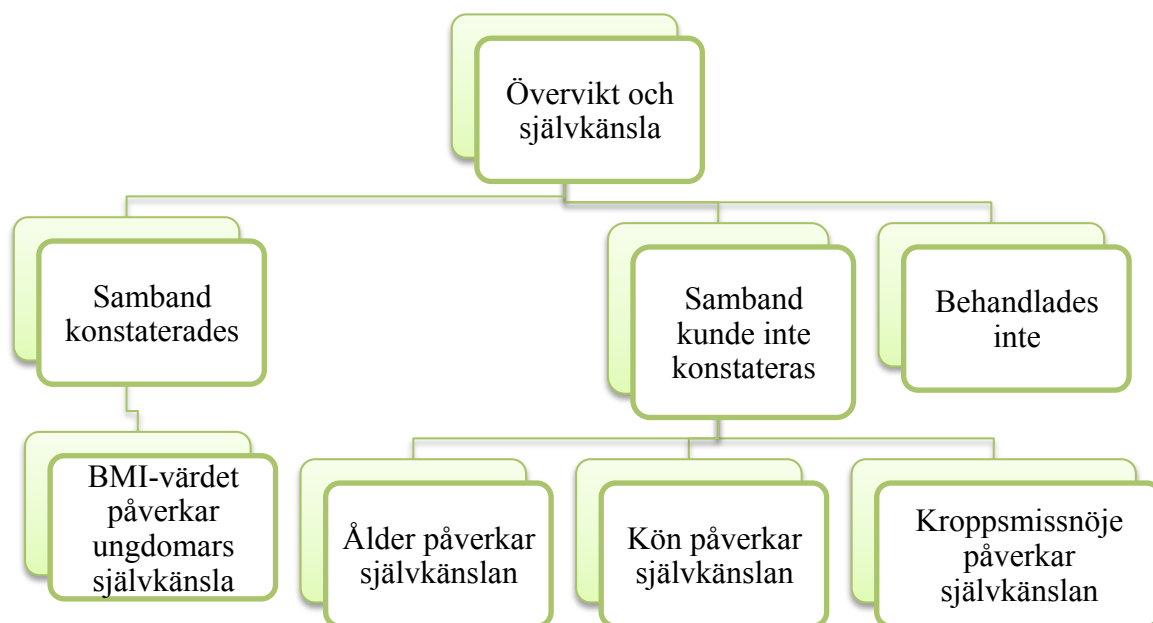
Övervikt och självkänsla

Samband konstaterades

Samband kunde inte konstateras

Behandlades inte

BMI-värdet påverkar ungdomars självkänsla

Ålder påverkar självkänslan

Kön påverkar självkänslan

Kroppsmissnöje påverkar självkänslan